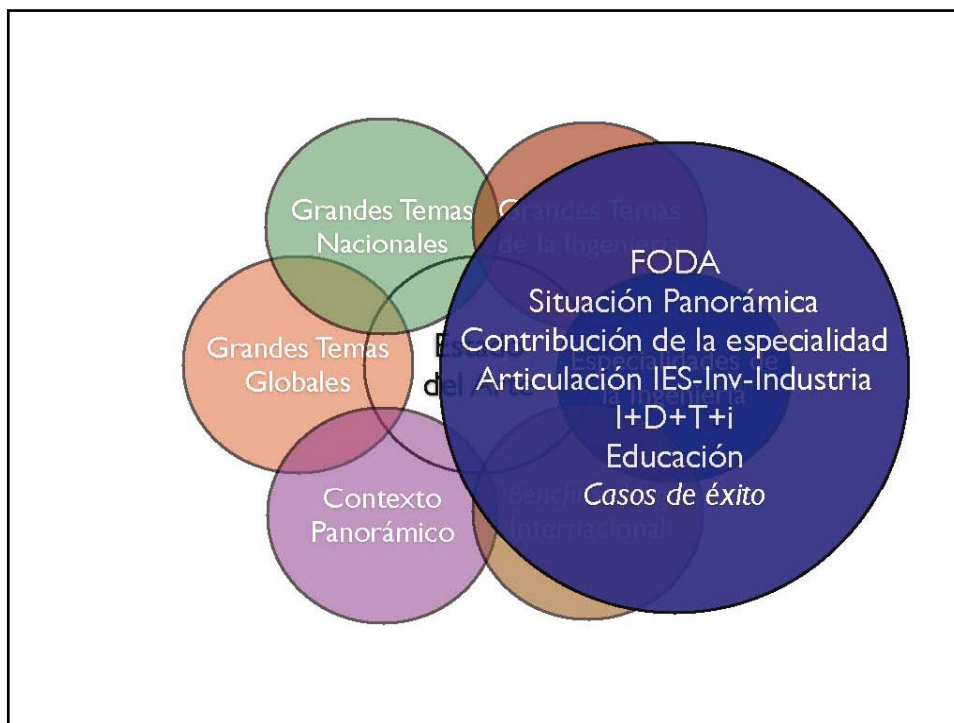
Grandes Temas Nacionales

Grandes Temas de la Ingeniería

Grandes Temas Globales

Estado del Arte

Especialidades de la Ingeniería

Contexto Panorámico

Benchmarking Internacional

FODA
Situación Panorámica
Contribución de la especialidad
Articulación IES-Inv-Industria
I+D+T+i
Educación
Casos de éxito